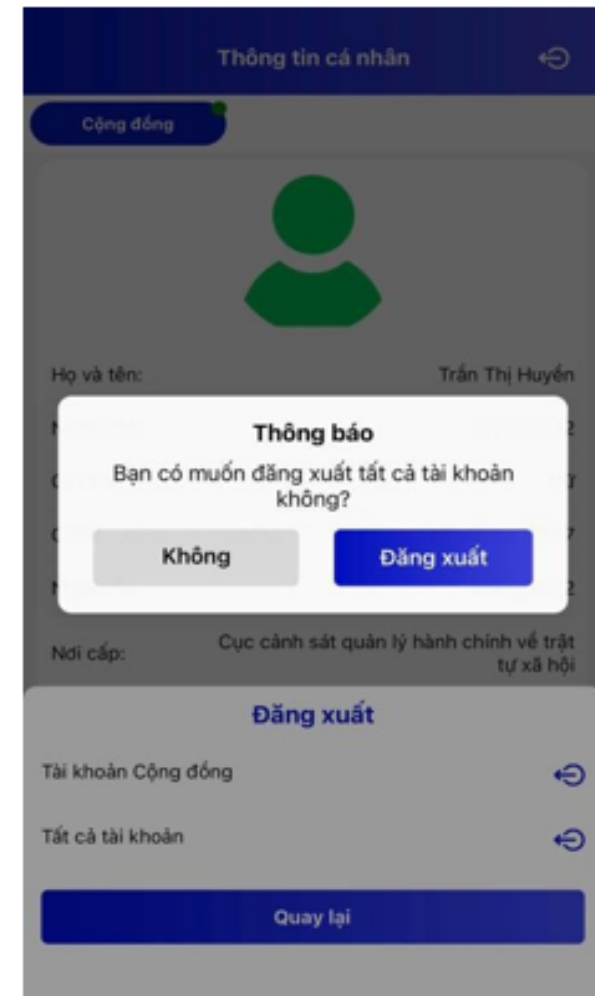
Thông tin cá nhân

Cộng đồng

Họ và tên:
Trần Thị Huyền

Thông báo

Bạn có muốn đăng xuất tất cả tài khoản không?

Không

Đăng xuất

Nơi cấp:
Cục cảnh sát quản lý hành chính về trật tự xã hội

Đăng xuất

Tài khoản Cộng đồng

Tất cả tài khoản

Quay lại